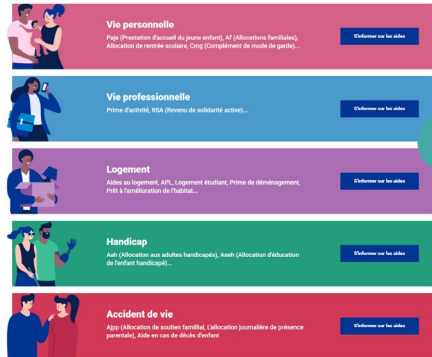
Vie personnelle

Paje (Prestation d'accueil du jeune enfant), Af (Allocations familiales), Allocation de rentrée scolaire, Cmg (Complément de mode de garde)...

S'informer sur les aides

Vie professionnelle

Prime d'activité, RSA (Revenu de solidarité active)...

S'informer sur les aides

Logement

Aides au logement, APL, Logement étudiant, Prime de déménagement, Prêt à l'amélioration de l'habitat...

S'informer sur les aides

Handicap

Aah (Allocation aux adultes handicapés), Aeeh (Allocation d'éducation de l'enfant handicapé)...

S'informer sur les aides

Accident de vie

Asf (Allocation de soutien familial), L'allocation journalière de présence parentale), Aide en cas de décès d'enfant

S'informer sur les aides